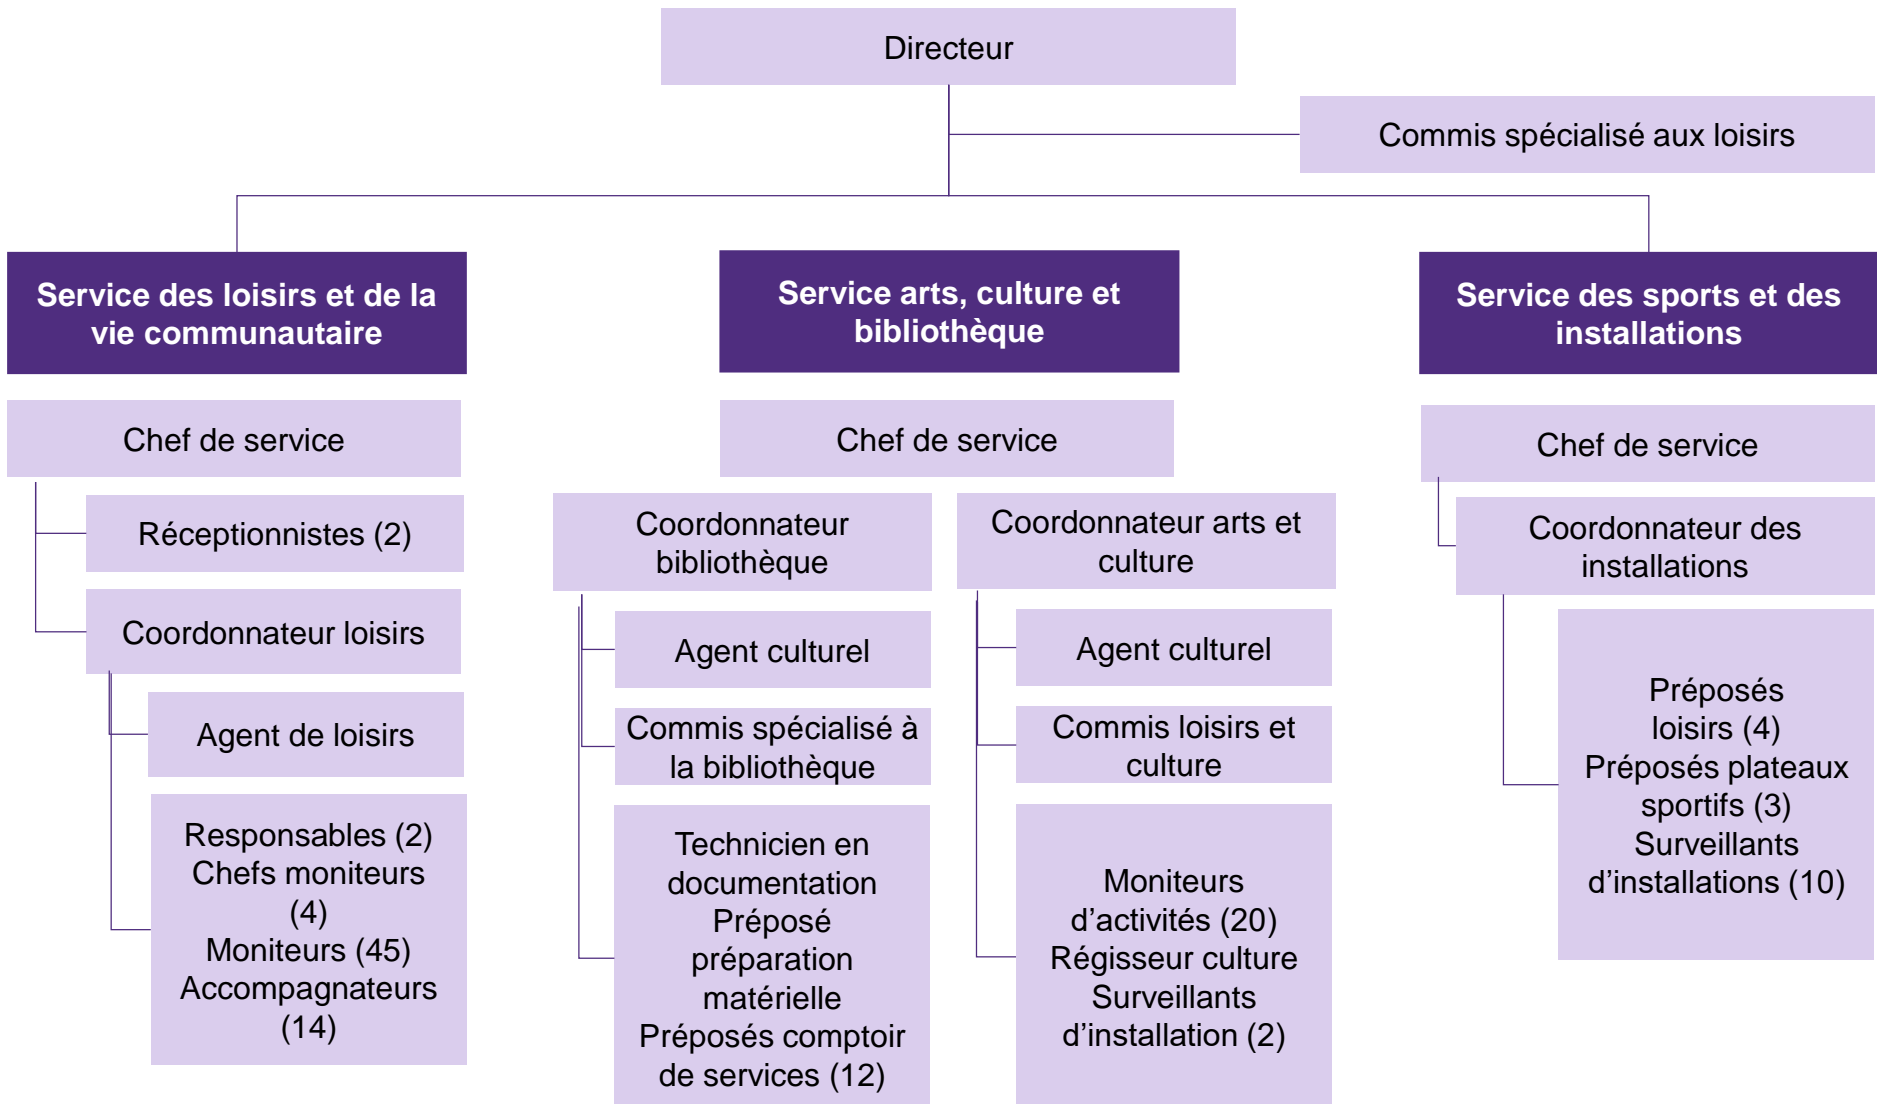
Directeur

Commis spécialisé aux loisirs

Service des loisirs et de la vie communautaire

Chef de service

Réceptionnistes (2)

Coordonnateur loisirs

Agent de loisirs

Responsables (2)
Chefs moniteurs (4)
Moniteurs (45)
Accompagnateurs (14)

Service arts, culture et bibliothèque

Chef de service

Coordonnateur bibliothèque

Agent culturel

Commis spécialisé à la bibliothèque

Technicien en documentation
Préposé préparation matérielle
Préposés comptoir de services (12)

Coordonnateur arts et culture

Agent culturel

Commis loisirs et culture

Moniteurs d'activités (20)
Régisseur culture
Surveillants d'installation (2)

Service des sports et des installations

Chef de service

Coordonnateur des installations

Préposés loisirs (4)
Préposés plateaux sportifs (3)
Surveillants d'installations (10)